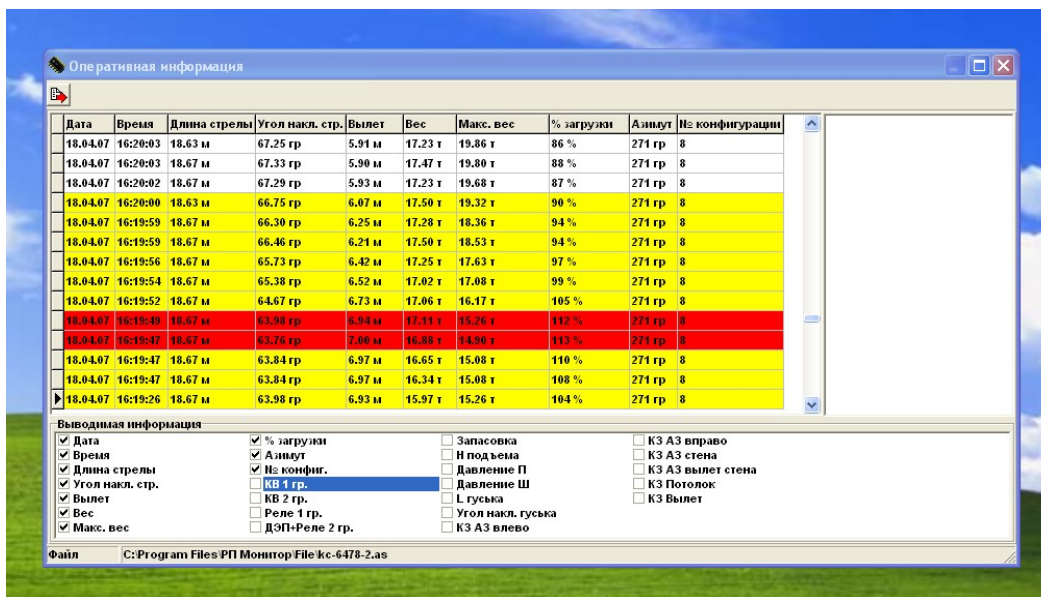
Оперативная информация

| Дата | Время | Длина стрелы | Угол накл. стр. | Вылет | Вес | Макс. вес | % загрузки | Азимут | № конфигурации |
|---|---|---|---|---|---|---|---|---|---|
| 18.04.07 | 16:20:03 | 18.63 м | 67.25 гр | 5.91 м | 17.23 т | 19.86 т | 86 % | 271 гр | 8 |
| 18.04.07 | 16:20:03 | 18.67 м | 67.33 гр | 5.90 м | 17.47 т | 19.80 т | 88 % | 271 гр | 8 |
| 18.04.07 | 16:20:02 | 18.67 м | 67.29 гр | 5.93 м | 17.23 т | 19.68 т | 87 % | 271 гр | 8 |
| 18.04.07 | 16:20:00 | 18.63 м | 66.75 гр | 6.07 м | 17.50 т | 19.32 т | 90 % | 271 гр | 8 |
| 18.04.07 | 16:19:59 | 18.67 м | 66.30 гр | 6.25 м | 17.28 т | 18.36 т | 94 % | 271 гр | 8 |
| 18.04.07 | 16:19:59 | 18.67 м | 66.46 гр | 6.21 м | 17.50 т | 18.53 т | 94 % | 271 гр | 8 |
| 18.04.07 | 16:19:56 | 18.67 м | 65.73 гр | 6.42 м | 17.25 т | 17.63 т | 97 % | 271 гр | 8 |
| 18.04.07 | 16:19:54 | 18.67 м | 65.38 гр | 6.52 м | 17.02 т | 17.08 т | 99 % | 271 гр | 8 |
| 18.04.07 | 16:19:52 | 18.67 м | 64.67 гр | 6.73 м | 17.06 т | 16.17 т | 105 % | 271 гр | 8 |
| 18.04.07 | 16:19:49 | 18.67 м | 63.98 гр | 6.94 м | 17.11 т | 15.26 т | 112 % | 271 гр | 8 |
| 18.04.07 | 16:19:47 | 18.67 м | 63.76 гр | 7.00 м | 16.88 т | 14.90 т | 113 % | 271 гр | 8 |
| 18.04.07 | 16:19:47 | 18.67 м | 63.84 гр | 6.97 м | 16.65 т | 15.08 т | 110 % | 271 гр | 8 |
| 18.04.07 | 16:19:47 | 18.67 м | 63.84 гр | 6.97 м | 16.34 т | 15.08 т | 108 % | 271 гр | 8 |
| 18.04.07 | 16:19:26 | 18.67 м | 63.98 гр | 6.93 м | 15.97 т | 15.26 т | 104 % | 271 гр | 8 |

Выводимая информация
Дата
Время
Длина стрелы
Угол накл. стр.
Вылет
Вес
Макс. вес
% загрузки
Азимут
№ конфиг.
КВ 1 гр.
КВ 2 гр.
Реле 1 гр.
ДЭП+Реле 2 гр.
Запасовка
Н подъема
Давление П
Давление Ш
L гуська
Угол накл. гуська
КЗ АЗ влево
КЗ АЗ вправо
КЗ АЗ стена
КЗ АЗ вылет стена
КЗ Потолок
КЗ Вылет

Файл C:\Program Files\РП Монитор\File\kc-6478-2.as